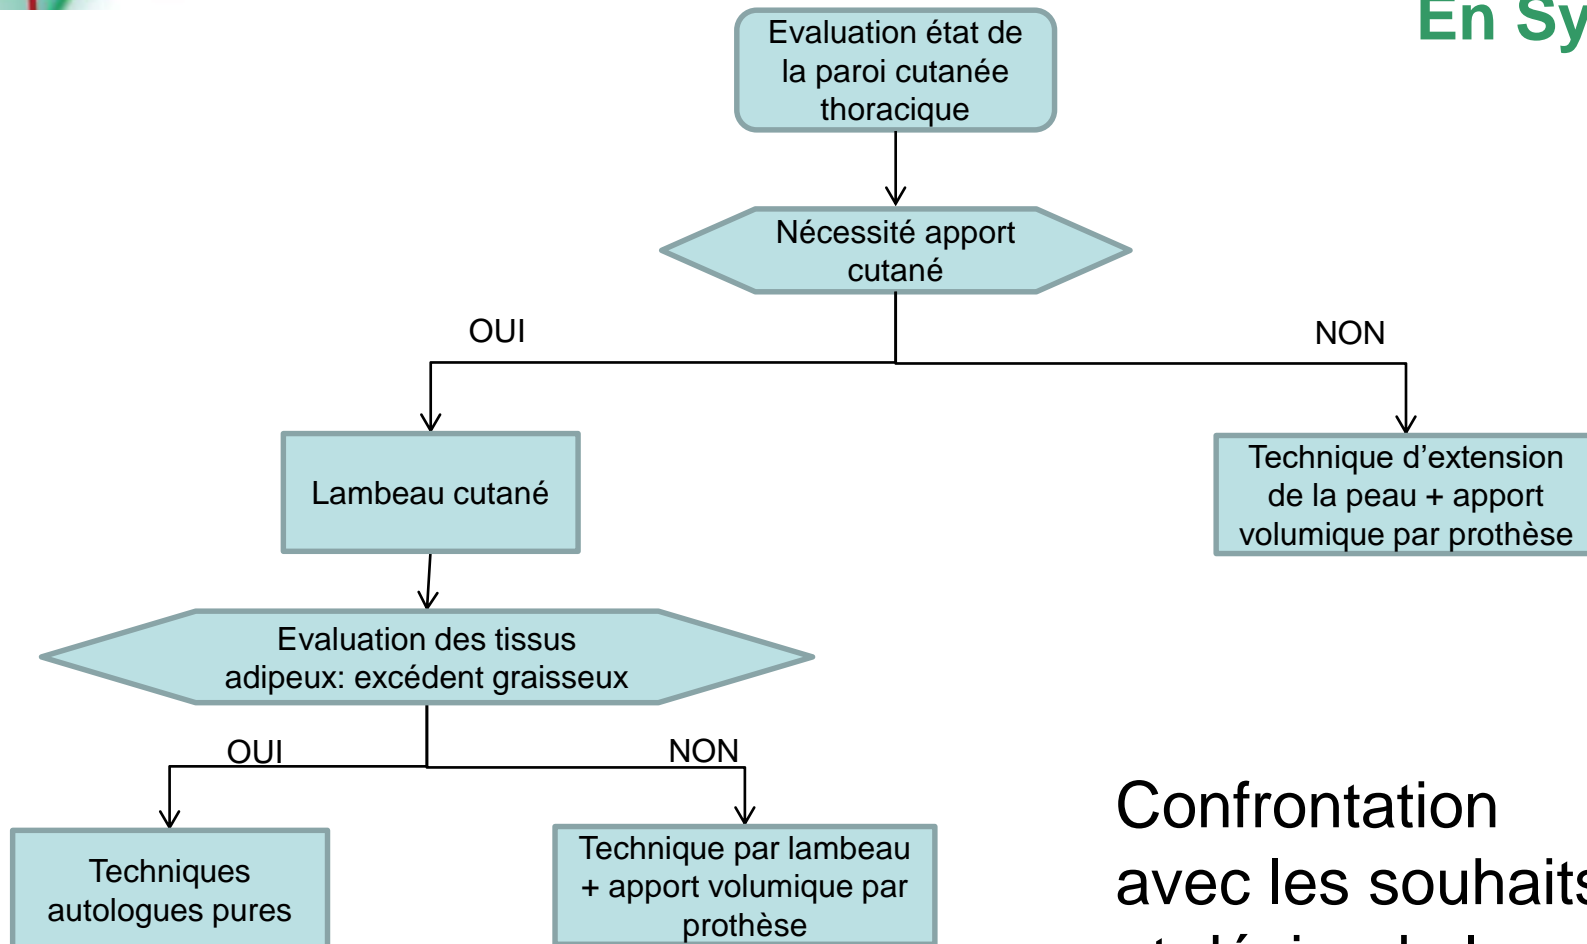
En Sy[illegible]

Evaluation état de la paroi cutanée thoracique

Nécessité apport cutané

OUI

NON

Lambeau cutané

Technique d'extension de la peau + apport volumique par prothèse

Evaluation des tissus adipeux: excédent graisseux

OUI

NON

Techniques autologues pures

Technique par lambeau + apport volumique par prothèse

Confrontation avec les souhaits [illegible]